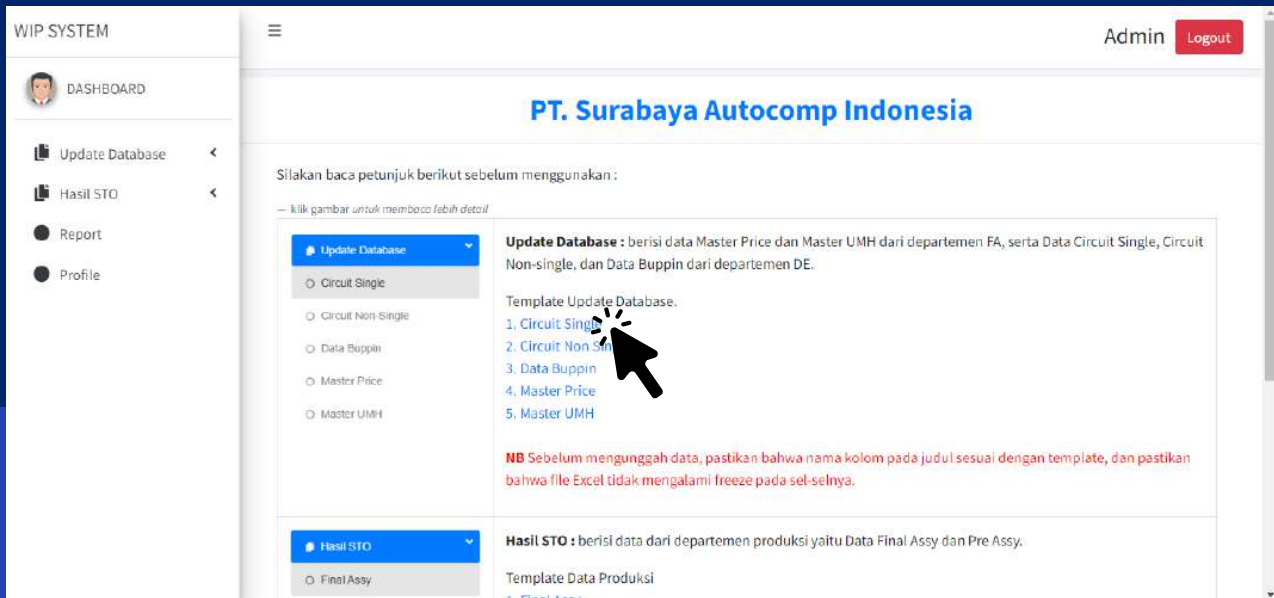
WIP SYSTEM

DASHBOARD

Update Database

Hasil STO

Report

Profile

≡

Admin Logout

PT. Surabaya Autocomp Indonesia

Silakan baca petunjuk berikut sebelum menggunakan :

— klik gambar untuk membaca lebih detail

Update Database

Circuit Single

Circuit Non-Single

Data Buppin

Master Price

Master UMH

Update Database : berisi data Master Price dan Master UMH dari departemen FA, serta Data Circuit Single, Circuit Non-single, dan Data Buppin dari departemen DE.

Template Update Database.

1. Circuit Sing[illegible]
2. Circuit Non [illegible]
3. Data Buppin
4. Master Price
5. Master UMH

NB Sebelum mengunggah data, pastikan bahwa nama kolom pada judul sesuai dengan template, dan pastikan bahwa file Excel tidak mengalami freeze pada sel-selnya.

Hasil STO

Final Assy

Hasil STO : berisi data dari departemen produksi yaitu Data Final Assy dan Pre Assy.

Template Data Produksi

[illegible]